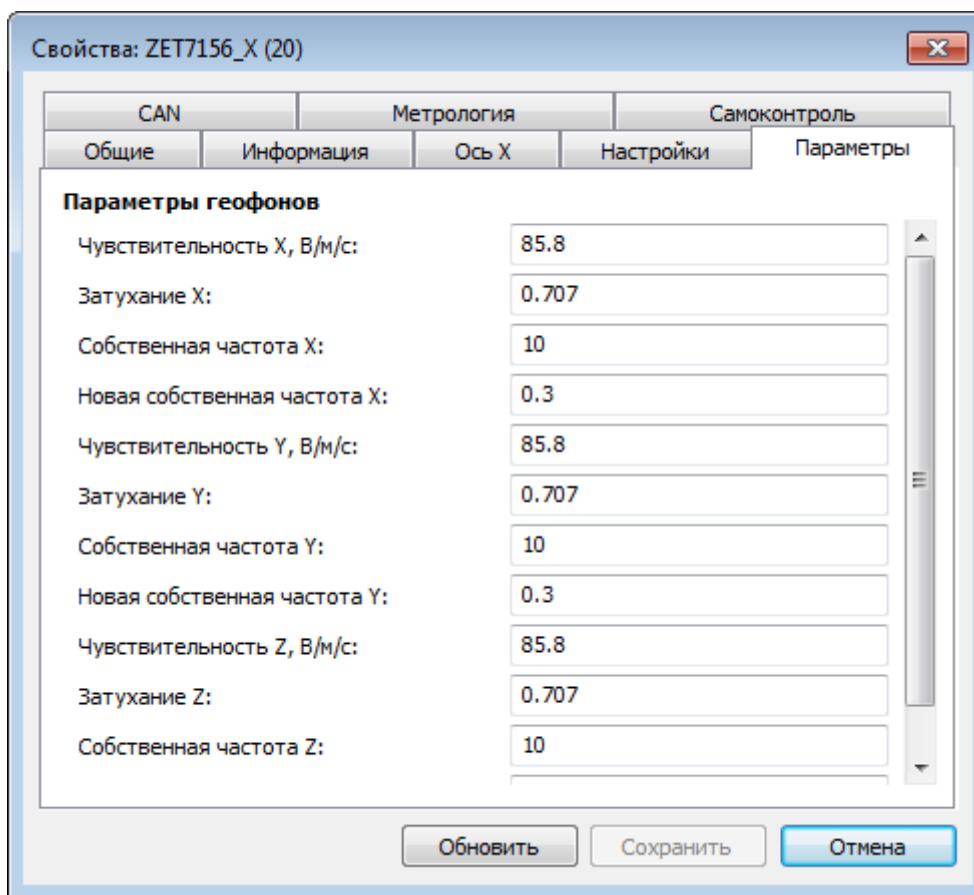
Свойства: ZET7156_X (20)

CAN | Метрология | Самоконтроль
Общие | Информация | Ось X | Настройки | Параметры

Параметры геофонов

| | |
|---|---|
| Чувствительность X, В/м/с: | 85.8 |
| Затухание X: | 0.707 |
| Собственная частота X: | 10 |
| Новая собственная частота X: | 0.3 |
| Чувствительность Y, В/м/с: | 85.8 |
| Затухание Y: | 0.707 |
| Собственная частота Y: | 10 |
| Новая собственная частота Y: | 0.3 |
| Чувствительность Z, В/м/с: | 85.8 |
| Затухание Z: | 0.707 |
| Собственная частота Z: | 10 |

Обновить | Сохранить | Отмена